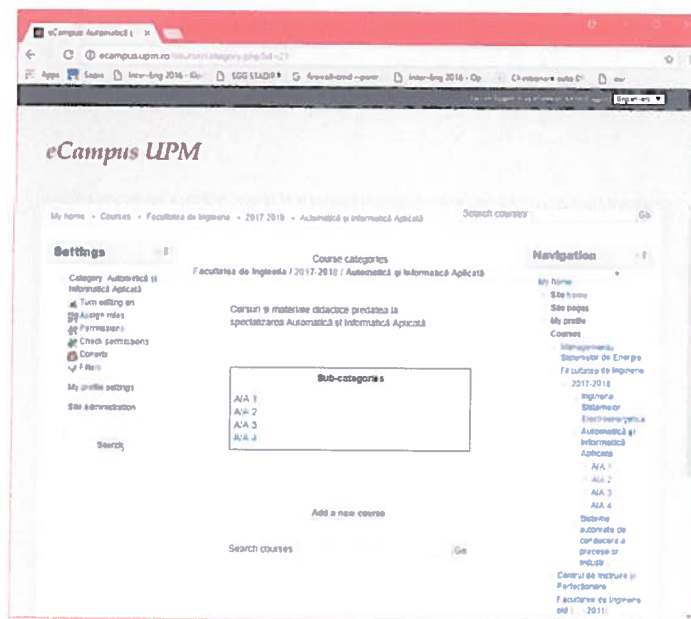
eCampus Automatică | ×

ecampus.upm.ro/course/category.php?id=21

Apps Sapo Interv-Eng 2016 - Op SGG STADII Grosollamd - pow Interv-Eng 2016 - Op Chestionare auto C ev

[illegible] Română ▼

eCampus UPM

My home • Courses • Facultatea de Inginerie • 2017-2018 • Automatică și Informatică Aplicată

Search courses Go

Settings

Category: Automatică și Informatică Aplicată
Turn editing on
Assign roles
Permissions
Check permissions
Cohorts
Filters
My profile settings
Site administration

Search

Course categories
Facultatea de Inginerie / 2017-2018 / Automatică și Informatică Aplicată

Cursuri și materiale didactice predatea la specializarea Automatică și Informatică Aplicată

Sub-categories
AIA 1
AIA 2
AIA 3
AIA 4

Add a new course

Search courses Go

Navigation

My home
Site home
Site pages
My profile
Courses
Managementul Sistemelor de Energie
Facultatea de Inginerie
2017-2018
Ingineria Sistemelor Electroenergetice
Automatică și Informatică Aplicată
AIA 1
AIA 2
AIA 3
AIA 4
Sisteme automate de conducere a proceselor industriale
Centrul de Instruire și Perfecționare
Facultatea de Inginerie old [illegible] 2011